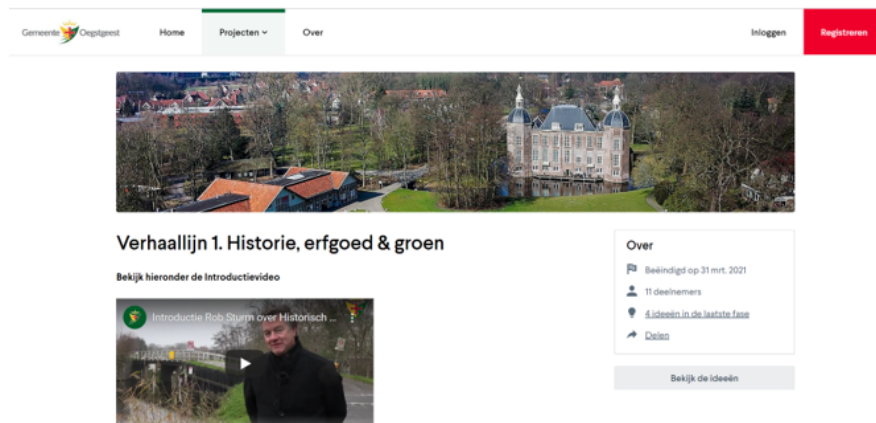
Gemeente Oegstgeest Home Projecten Over Inloggen Registreren

Verhaallijn 1. Historie, erfgoed & groen

Bekijk hieronder de Introductievideo

Introductie Rob Sturm over Historisch ...

Over

Beëindigd op 31 mrt. 2021

11 deelnemers

4 ideeën in de laatste fase

Delen

Bekijk de ideeën